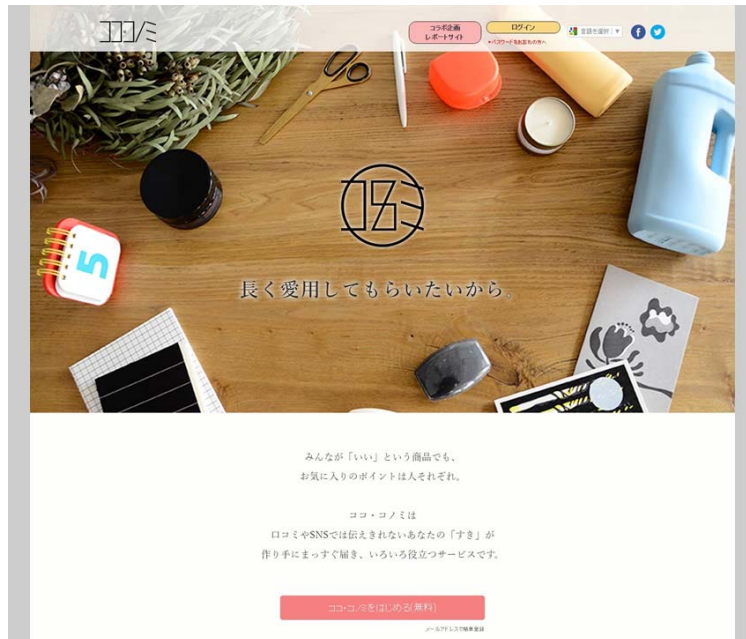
ココノミ

コラボ企画 レポートサイト

ログイン

パスワードをお忘れの方へ

言語を選択

5

長く愛用してもらいたいから。

みんなが「いい」という商品でも、
お気に入りのポイントは人それぞれ。

ココ・コノミは
口コミやSNSでは伝えきれないあなたの「すき」が
作り手にまっすぐ届き、いろいろ役立つサービスです。

ココ・コノミをはじめる(無料)

メールアドレスで簡単登録